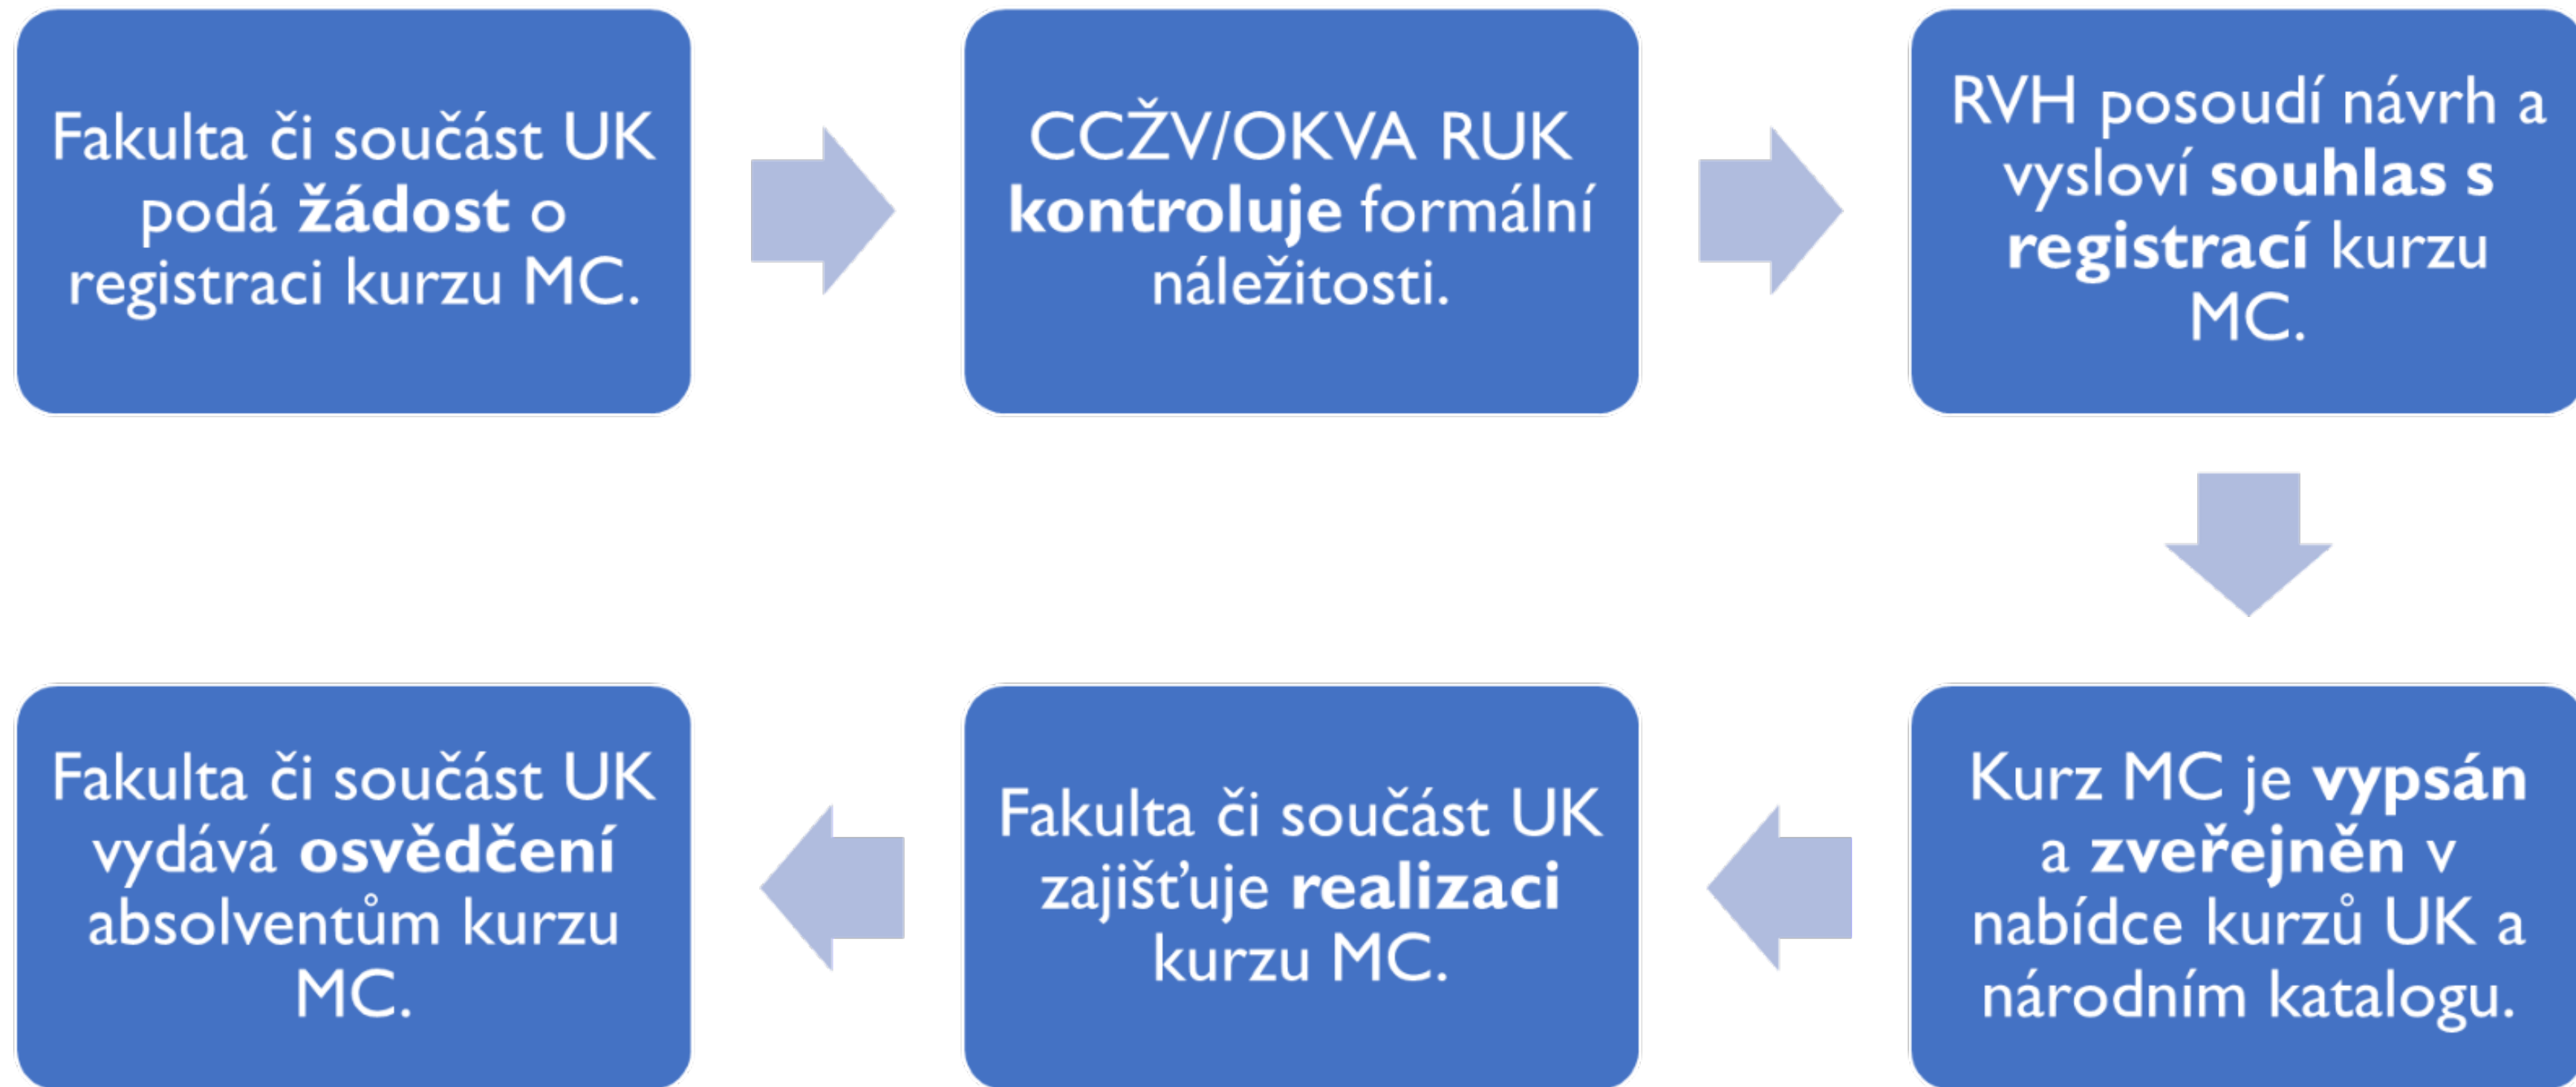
Fakulta či součást UK podá žádost o registraci kurzu MC.

CCŽV/OKVA RUK kontroluje formální náležitosti.

RVH posoudí návrh a vysloví souhlas s registrací kurzu MC.

Kurz MC je vypsán a zveřejněn v nabídce kurzů UK a národním katalogu.

Fakulta či součást UK zajišťuje realizaci kurzu MC.

Fakulta či součást UK vydává osvědčení absolventům kurzu MC.